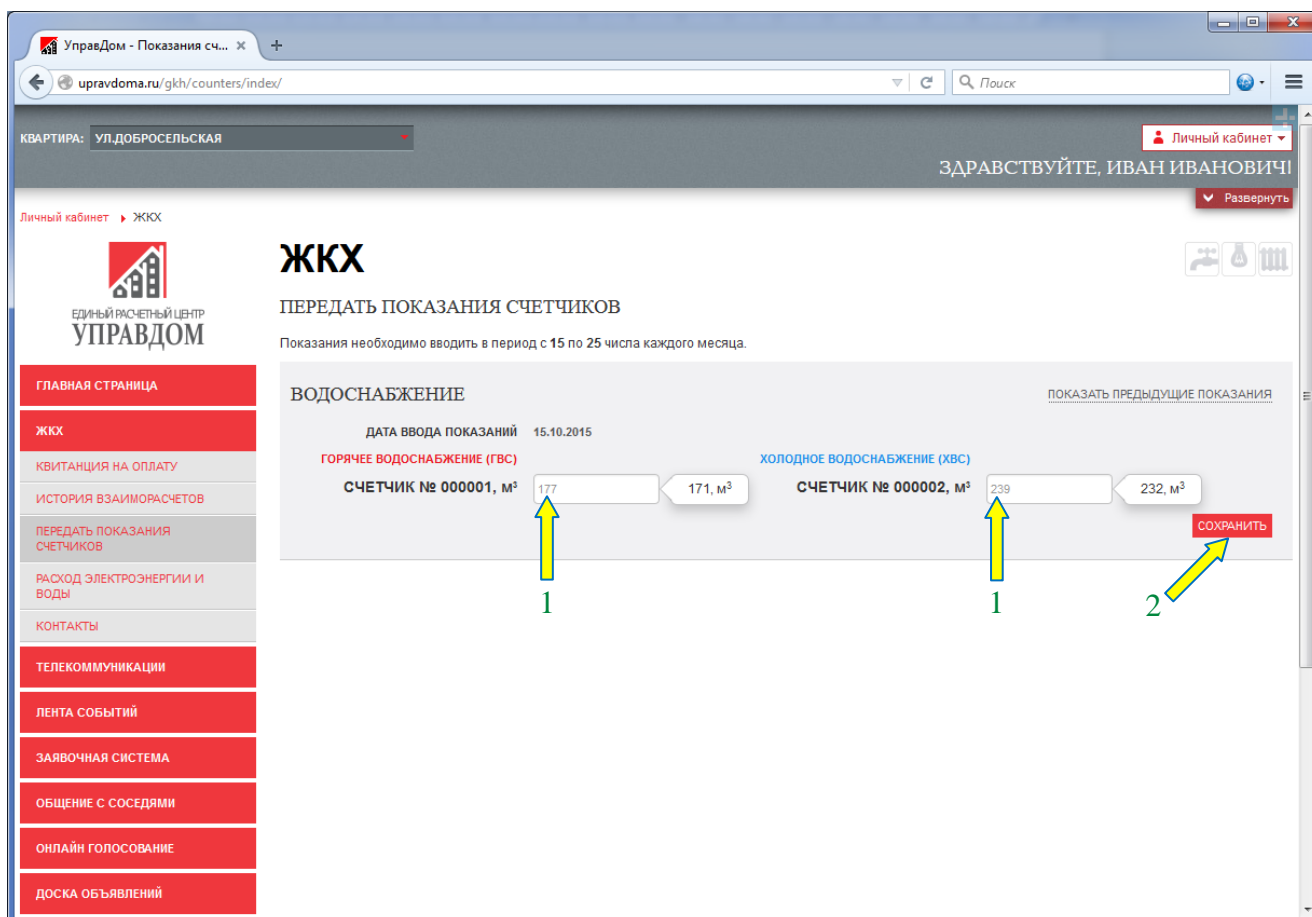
УправДом - Показания сч... ×

upravdoma.ru/gkh/counters/index/

Поиск

КВАРТИРА: УЛ.ДОБРОСЕЛЬСКАЯ

Личный кабинет

ЗДРАВСТВУЙТЕ, ИВАН ИВАНОВИЧ!

Развернуть

Личный кабинет ▸ ЖКХ

ЕДИНЫЙ РАСЧЕТНЫЙ ЦЕНТР
УПРАВДОМ

ГЛАВНАЯ СТРАНИЦА
ЖКХ
КВИТАНЦИЯ НА ОПЛАТУ
ИСТОРИЯ ВЗАИМОРАСЧЕТОВ
ПЕРЕДАТЬ ПОКАЗАНИЯ СЧЕТЧИКОВ
РАСХОД ЭЛЕКТРОЭНЕРГИИ И ВОДЫ
КОНТАКТЫ
ТЕЛЕКОММУНИКАЦИИ
ЛЕНТА СОБЫТИЙ
ЗАЯВОЧНАЯ СИСТЕМА
ОБЩЕНИЕ С СОСЕДЯМИ
ОНЛАЙН ГОЛОСОВАНИЕ
ДОСКА ОБЪЯВЛЕНИЙ

ЖКХ

ПЕРЕДАТЬ ПОКАЗАНИЯ СЧЕТЧИКОВ

Показания необходимо вводить в период с 15 по 25 числа каждого месяца.

ВОДОСНАБЖЕНИЕ

ПОКАЗАТЬ ПРЕДЫДУЩИЕ ПОКАЗАНИЯ

ДАТА ВВОДА ПОКАЗАНИЙ 15.10.2015

ГОРЯЧЕЕ ВОДОСНАБЖЕНИЕ (ГВС)

ХОЛОДНОЕ ВОДОСНАБЖЕНИЕ (ХВС)

СЧЕТЧИК № 000001, м$^3$ 177 171, м$^3$

СЧЕТЧИК № 000002, м$^3$ 239 232, м$^3$

СОХРАНИТЬ

1

1

2